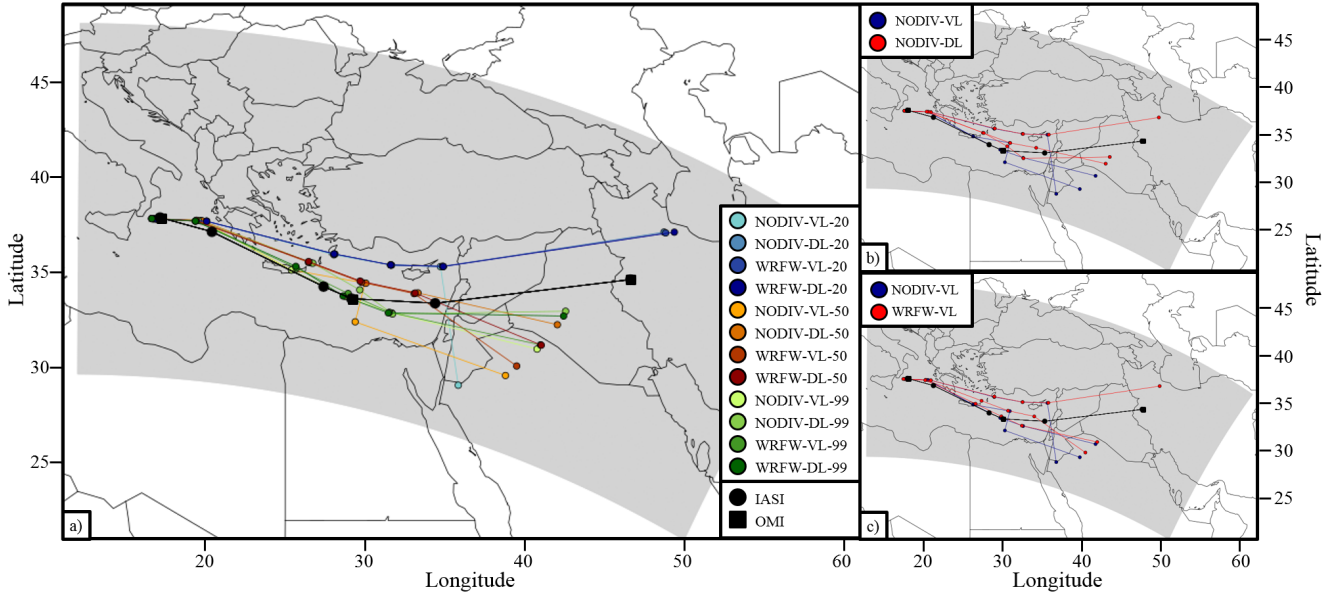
Latitude

45

40

35

30

25

NODIV-VL-20
NODIV-DL-20
WRFW-VL-20
WRFW-DL-20
NODIV-VL-50
NODIV-DL-50
WRFW-VL-50
WRFW-DL-50
NODIV-VL-99
NODIV-DL-99
WRFW-VL-99
WRFW-DL-99

IASI
OMI

a)

20 30 40 50 60
Longitude

NODIV-VL
NODIV-DL

45
40
35
30
25

b)

Latitude

NODIV-VL
WRFW-VL

45
40
35
30
25

c)

20 30 40 50 60
Longitude